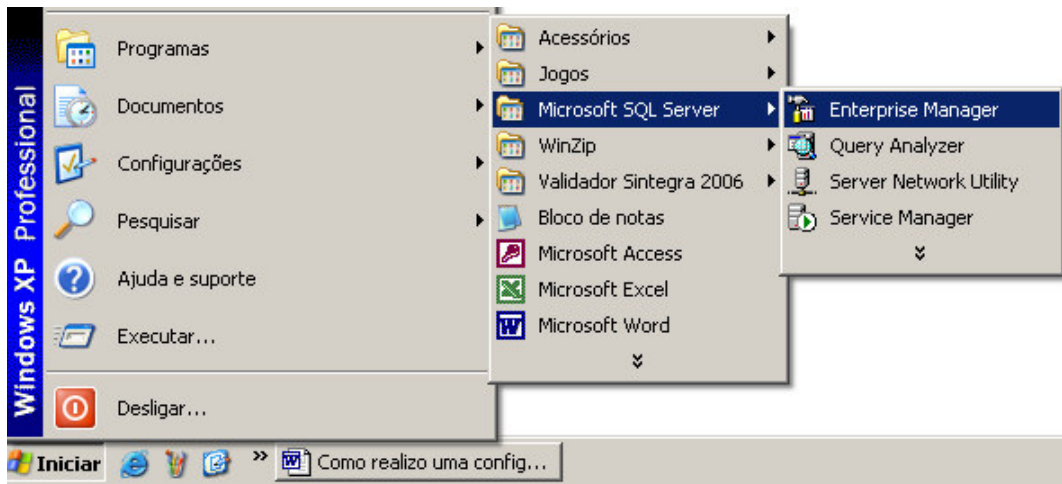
Windows XP Professional

Programas
Documentos
Configurações
Pesquisar
Ajuda e suporte
Executar...
Desligar...

Acessórios
Jogos
Microsoft SQL Server
WinZip
Validador Sintegra 2006
Bloco de notas
Microsoft Access
Microsoft Excel
Microsoft Word

Enterprise Manager
Query Analyzer
Server Network Utility
Service Manager

Iniciar
Como realizo uma config...